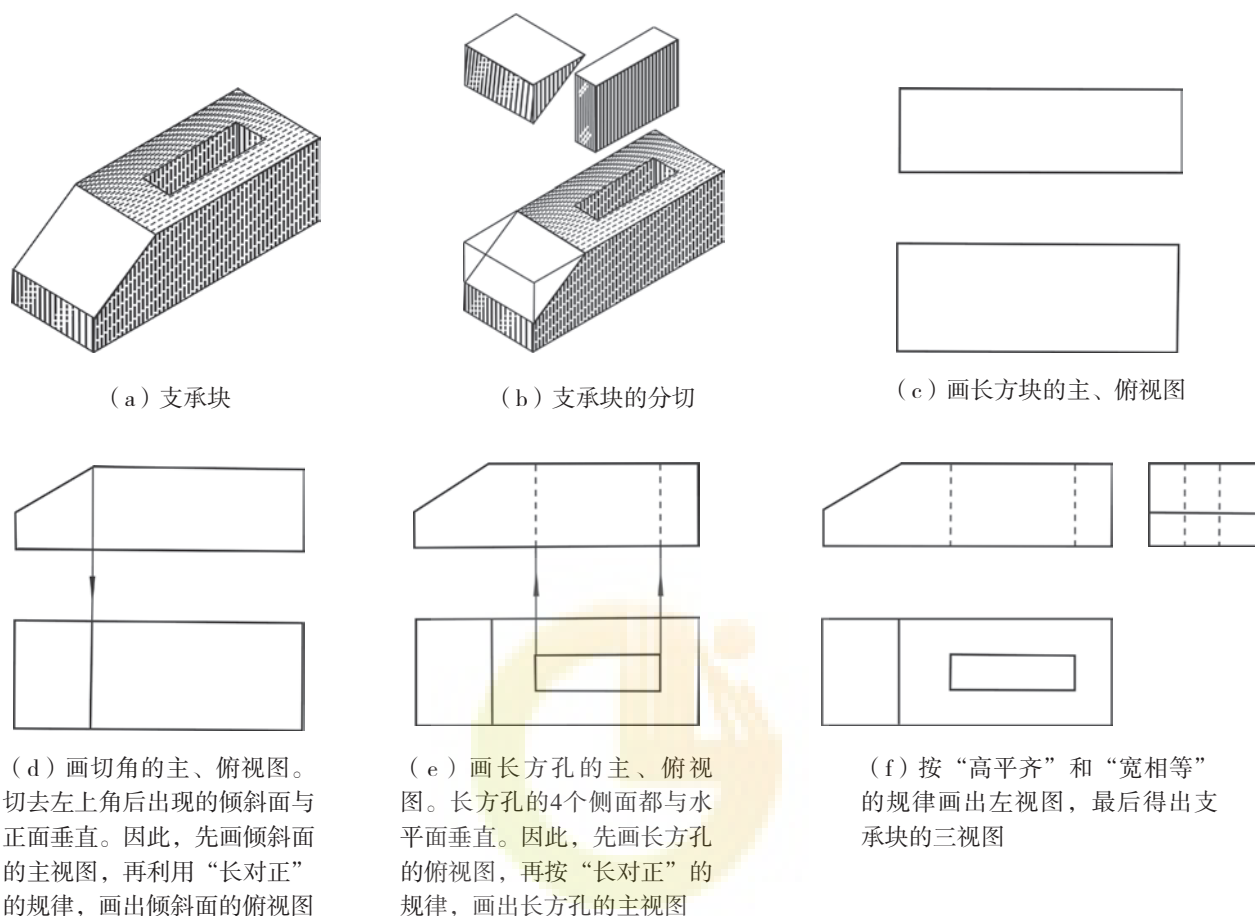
（a）支承块

（b）支承块的分切

（c）画长方块的主、俯视图

（d）画切角的主、俯视图。切去左上角后出现的倾斜面与正面垂直。因此，先画倾斜面的主视图，再利用“长对正”的规律，画出倾斜面的俯视图

（e）画长方孔的主、俯视图。长方孔的4个侧面都与水平面垂直。因此，先画长方孔的俯视图，再按“长对正”的规律，画出长方孔的主视图

（f）按“高平齐”和“宽相等”的规律画出左视图，最后得出支承块的三视图